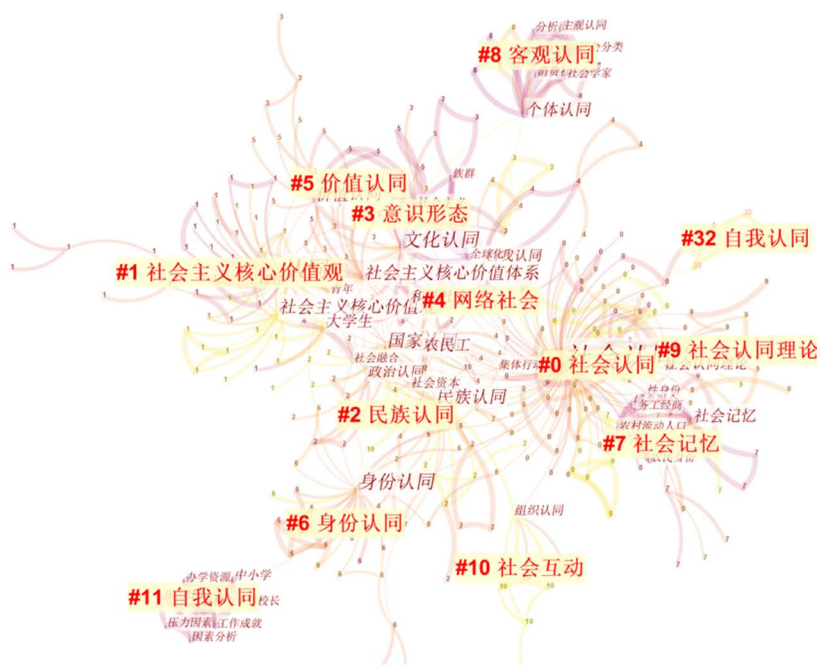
分析 主观认同
分类
社会学家
#8 客观认同
个体认同
族群
#5 价值认同
#3 意识形态
文化认同
全球化
认同
#32 自我认同
#1 社会主义核心价值观
社会主义核心价值体系
青年
社会主义核心价值
#4 网络社会
大学生
国家
农民工
社会融合
政治认同
集体行动
#0 社会认同
#9 社会认同理论
社会资本
民族认同
#2 民族认同
身份
务工经商
农村流动人口
社会记忆
#7 社会记忆
身份认同
#6 身份认同
组织认同
#10 社会互动
办学资源
中小学
#11 自我认同
校长
压力因素
工作成就
因素分析